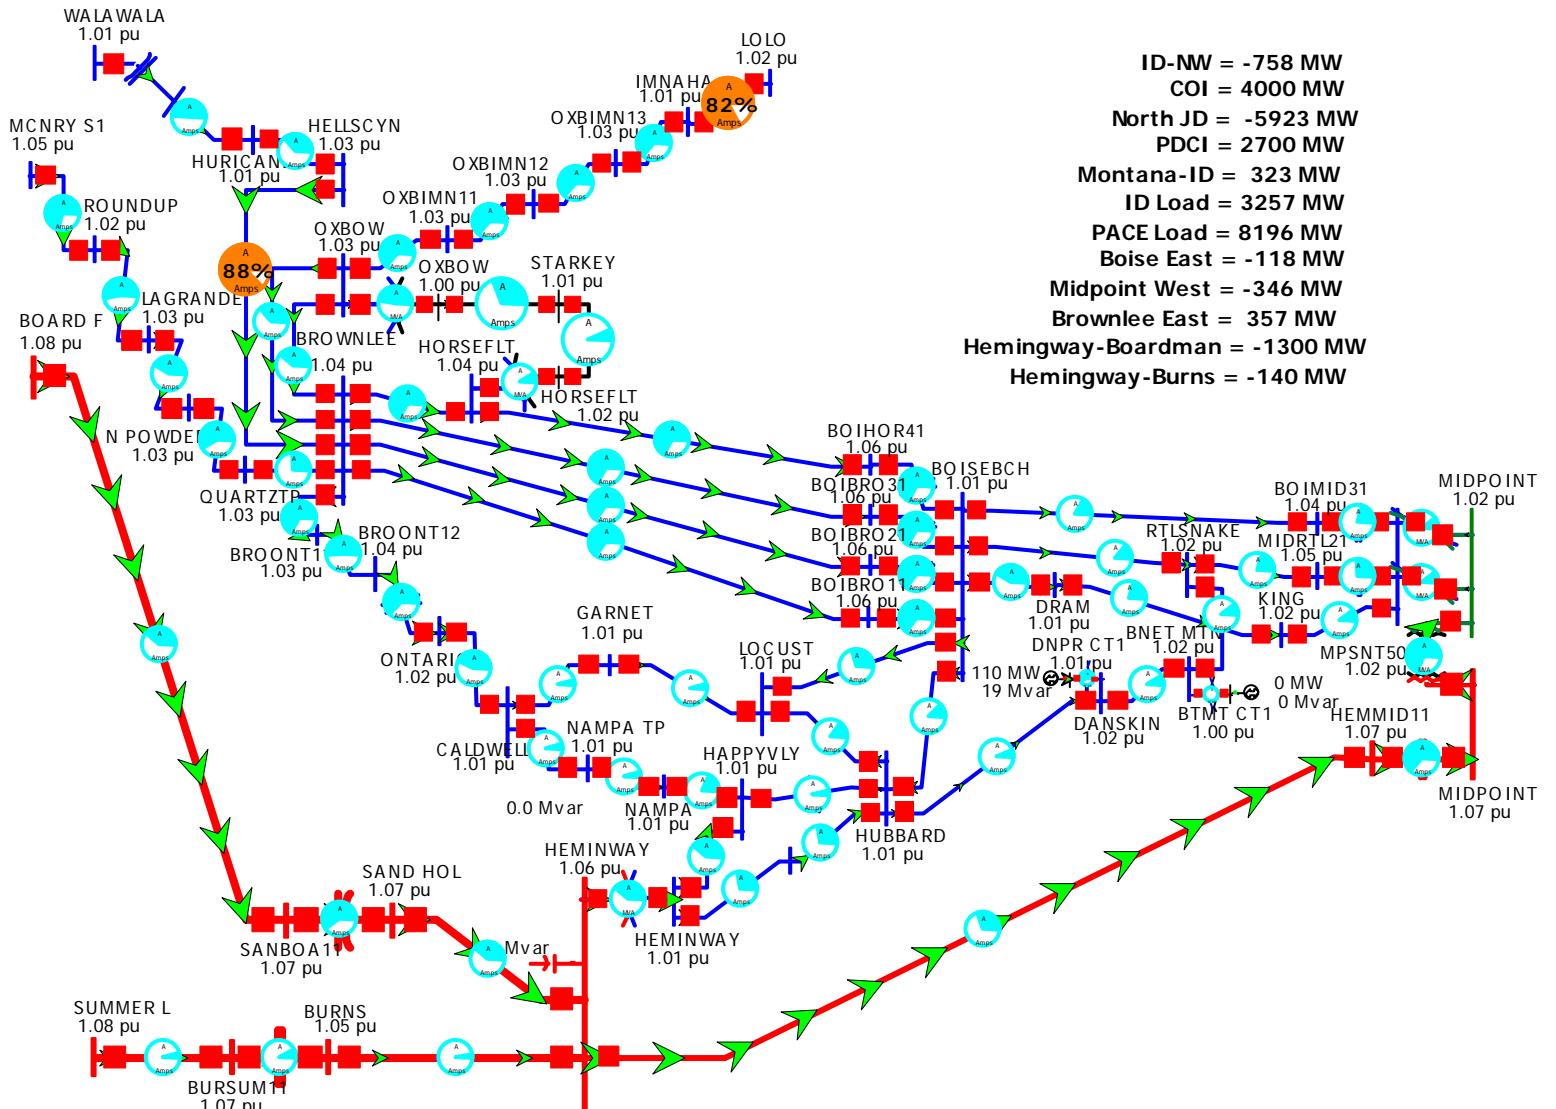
WALAWALA
1.01 pu

LOLO
1.02 pu

IMNAHA
1.01 pu

82%

OXBIMN13
1.03 pu

MCNRY S1
1.05 pu

HELLSCYN
1.03 pu

HURICAN
1.01 pu

OXBIMN12
1.03 pu

ROUNDUP
1.02 pu

OXBIMN11
1.03 pu

88%

OXBOW
1.03 pu

OXBOW
1.00 pu

STARKEY
1.01 pu

LAGRANDE
1.03 pu

BOARD F
1.08 pu

BROWNLEE
1.04 pu

HORSEFLT
1.04 pu

HORSEFLT
1.02 pu

N POWDER
1.03 pu

QUARTZTP
1.03 pu

BROONT12
1.04 pu

BROONT1
1.03 pu

ID-NW = -758 MW
COI = 4000 MW
North JD = -5923 MW
PDCI = 2700 MW
Montana-ID = 323 MW
ID Load = 3257 MW
PACE Load = 8196 MW
Boise East = -118 MW
Midpoint West = -346 MW
Brownlee East = 357 MW
Hemingway-Boardman = -1300 MW
Hemingway-Burns = -140 MW

BOIHOR41
1.06 pu

BOISEBCH
1.01 pu

BOIBRO31
1.06 pu

BOIBRO21
1.06 pu

BOIBRO11
1.06 pu

BOIMID31
1.04 pu

MIDPOINT
1.02 pu

RTLSNAKE
1.02 pu

MIDRTL21
1.05 pu

DRAM
1.01 pu

KING
1.02 pu

BNET MTN
1.02 pu

DNPR CT1
1.01 pu

MPSNT50
1.02 pu

GARNET
1.01 pu

LOCUST
1.01 pu

ONTARIO
1.02 pu

110 MW
19 Mvar

0 MW
0 Mvar

DANSKIN
1.02 pu

BTMT CT1
1.00 pu

HEMMID11
1.07 pu

NAMPA TP
1.01 pu

CALDWELL
1.01 pu

HAPPYVLY
1.01 pu

0.0 Mvar

NAMPA
1.01 pu

HUBBARD
1.01 pu

MIDPOINT
1.07 pu

HEMINWAY
1.06 pu

HEMINWAY
1.01 pu

SAND HOL
1.07 pu

SANBOA11
1.07 pu

Mvar

SUMMER L
1.08 pu

BURNS
1.05 pu

BURSUM11
1.07 pu